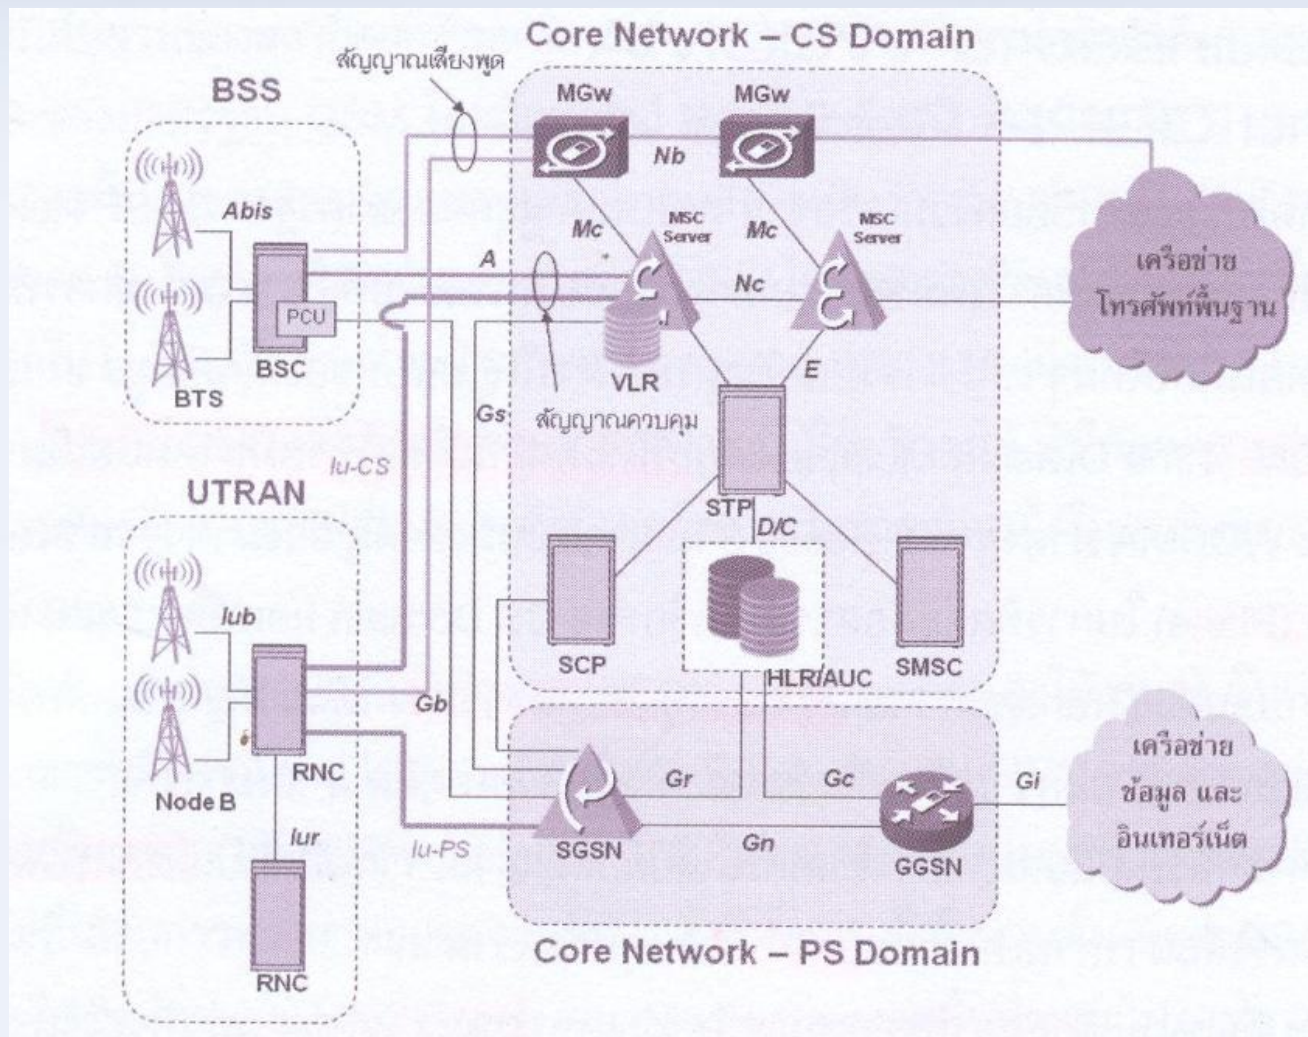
Core Network – CS Domain

สัญญาณเสียงพูด

BSS

MGw

MGw

Nb

Abis

Mc

MSC Server

Mc

MSC Server

เครือข่าย โทรศัพท์พื้นฐาน

A

Nc

PCU

VLR

E

BSC

BTS

Gs

สัญญาณควบคุม

Iu-CS

UTRAN

STP

D/C

Iub

SCP

HLR/AUC

SMSC

Gb

เครือข่าย ข้อมูล และ อินเทอร์เน็ต

RNC

Gr

Gc

Gi

Node B

Iur

Iu-PS

SGSN

Gn

GGSN

RNC

Core Network – PS Domain